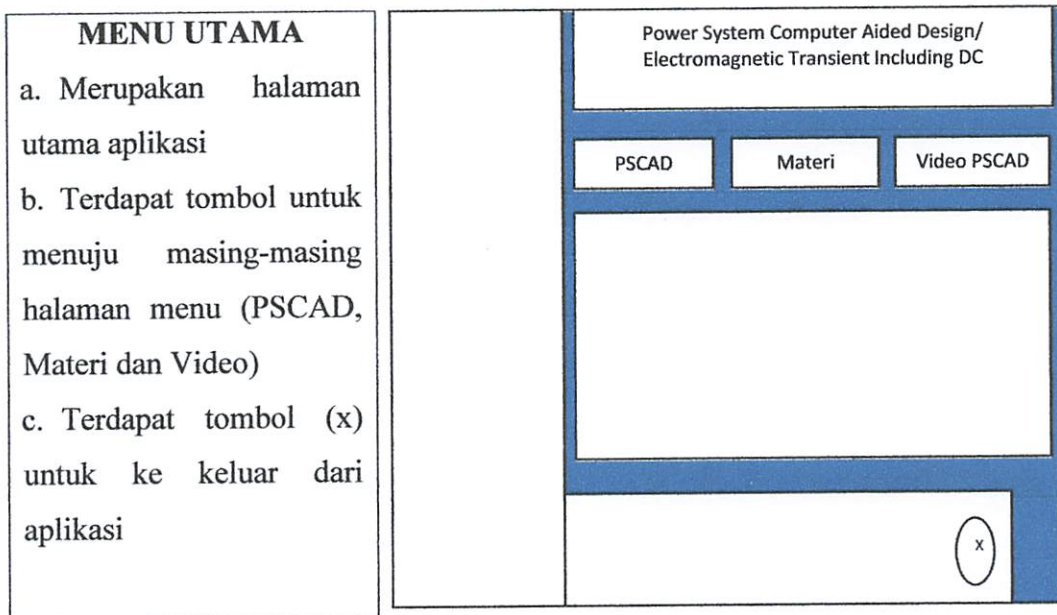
MENU UTAMA

a. Merupakan halaman utama aplikasi

b. Terdapat tombol untuk menuju masing-masing halaman menu (PSCAD, Materi dan Video)

c. Terdapat tombol (x) untuk ke keluar dari aplikasi

Power System Computer Aided Design/
Electromagnetic Transient Including DC

PSCAD

Materi

Video PSCAD

x